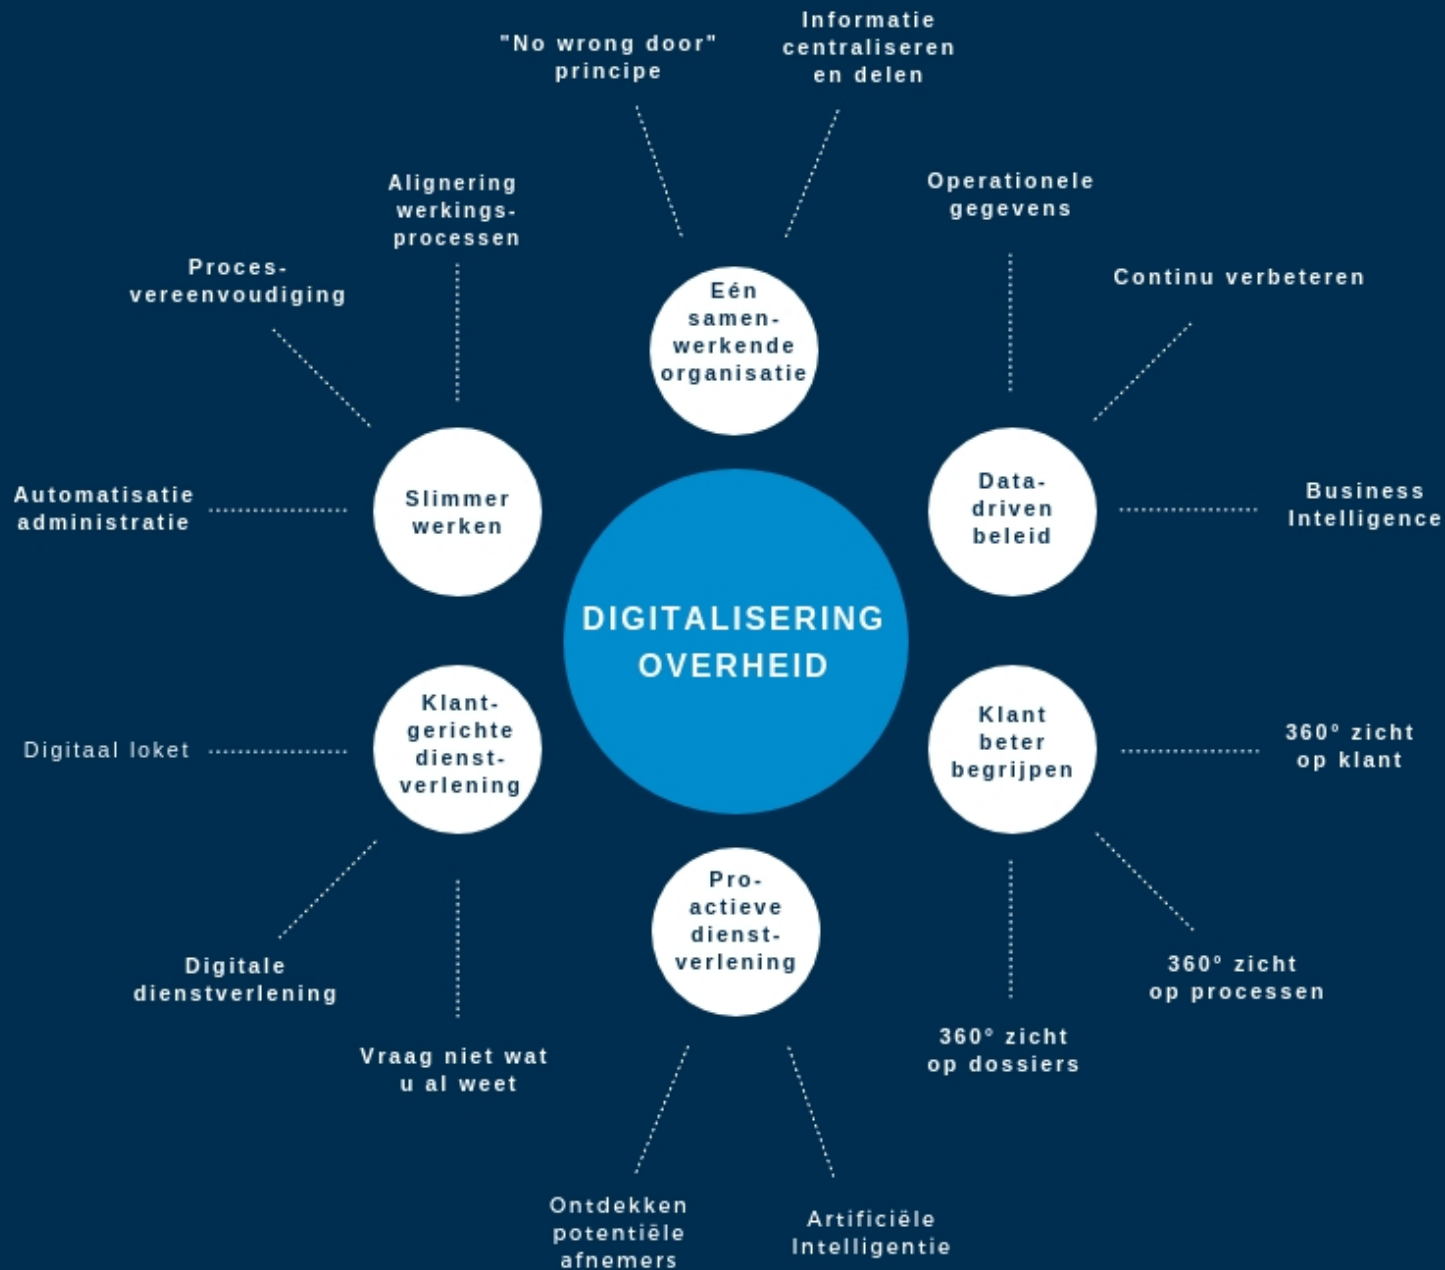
"No wrong door" principe

Informatie centraliseren en delen

Alignering werkingsprocessen

Operationele gegevens

Procesvereenvoudiging

Continu verbeteren

Eén samenwerkende organisatie

Automatisatie administratie

Slimmer werken

Data-driven beleid

Business Intelligence

DIGITALISERING OVERHEID

Digitaal loket

Klantgerichte dienstverlening

Klant beter begrijpen

360° zicht op klant

Pro-actieve dienstverlening

Digitale dienstverlening

360° zicht op processen

360° zicht op dossiers

Vraag niet wat u al weet

Ontdekken potentiële afnemers

Artificiële Intelligentie